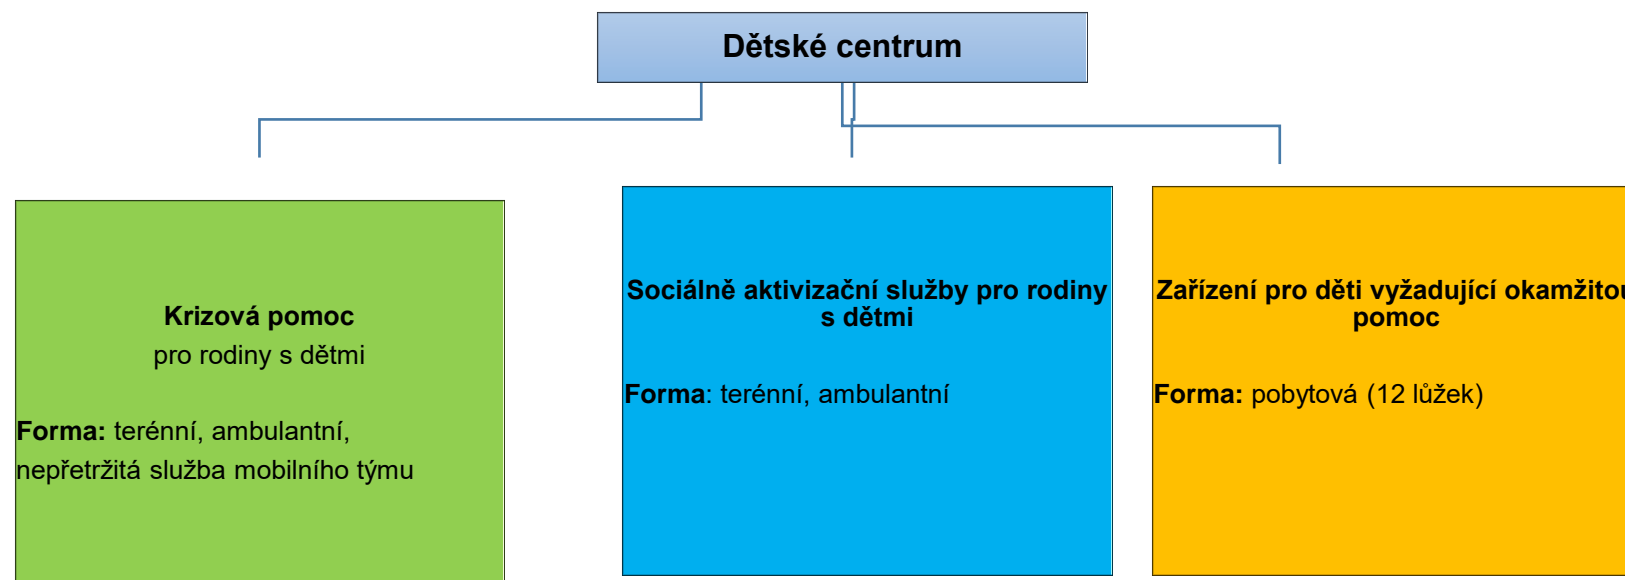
Dětské centrum

Krizová pomoc
pro rodiny s dětmi

Forma: terénní, ambulantní, nepřetržitá služba mobilního týmu

Sociálně aktivizační služby pro rodiny s dětmi

Forma: terénní, ambulantní

Zařízení pro děti vyžadující okamžitou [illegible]
pomoc

Forma: pobytová (12 lůžek)